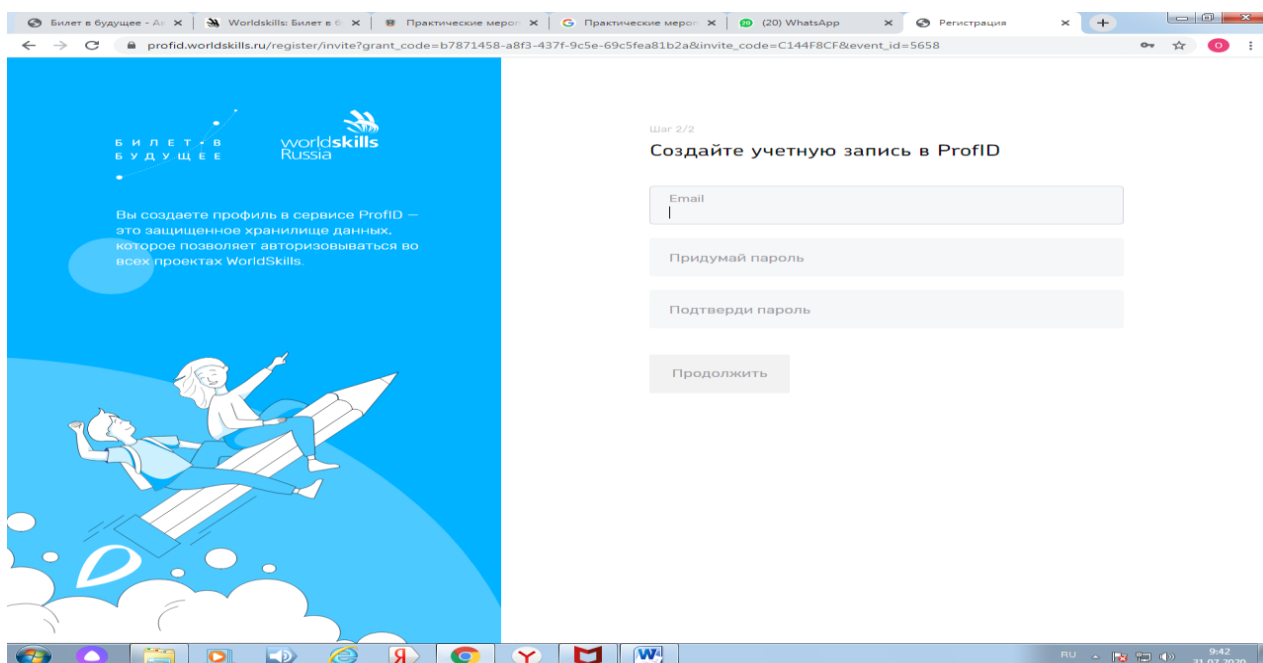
Билет в будущее - Ал × | Worldskills: Билет в б × | Практические меро × | Практические меро × | (20) WhatsApp × | Регистрация × | +

profid.worldskills.ru/register/invite?grant_code=b7871458-a8f3-437f-9c5e-69c5fea81b2a&invite_code=C144F8CF&event_id=5658

О

БИЛЕТ В БУДУЩЕЕ

worldskills Russia

Вы создаете профиль в сервисе ProfID — это защищенное хранилище данных, которое позволяет авторизовываться во всех проектах WorldSkills.

Шаг 2/2

Создайте учетную запись в ProfID

Email

Придумай пароль

Подтверди пароль

Продолжить

RU 9:42 31.07.2020